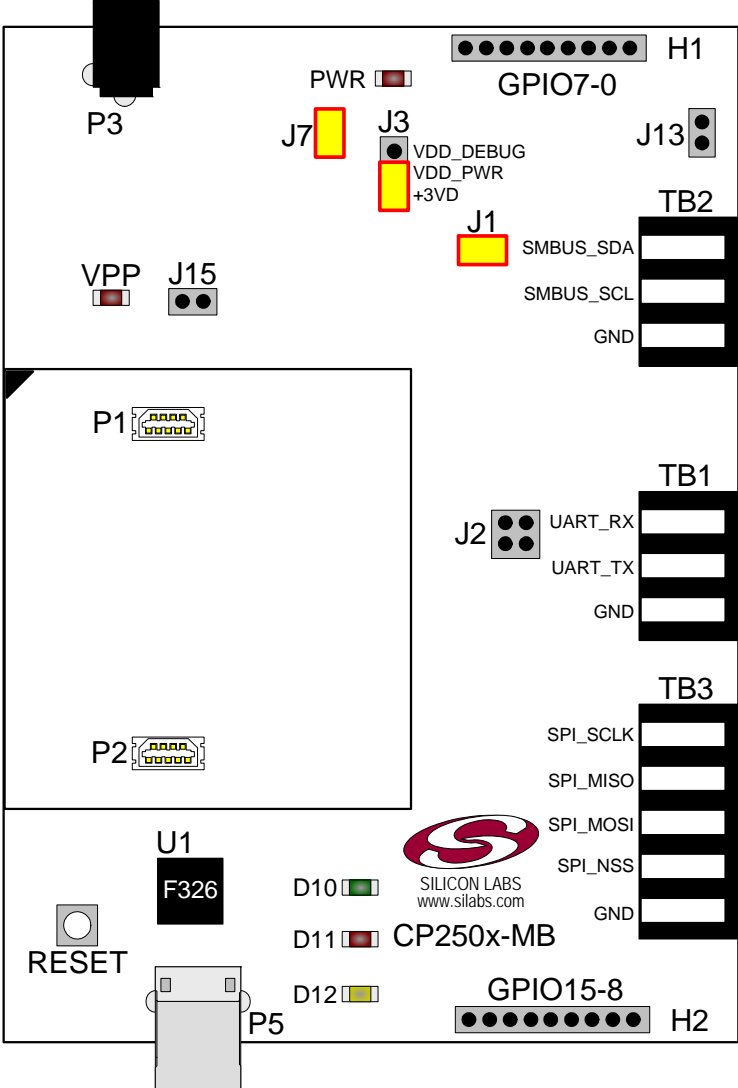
H1
GPIO7-0
PWR
P3
J7
J3
VDD_DEBUG
VDD_PWR
+3VD
J13
TB2
J1
SMBUS_SDA
SMBUS_SCL
GND
VPP
J15
P1
TB1
J2
UART_RX
UART_TX
GND
TB3
P2
SPI_SCLK
SPI_MISO
SPI_MOSI
U1
SPI_NSS
F326
D10
SILICON LABS
www.silabs.com
GND
RESET
D11
CP250x-MB
D12
GPIO15-8
P5
H2